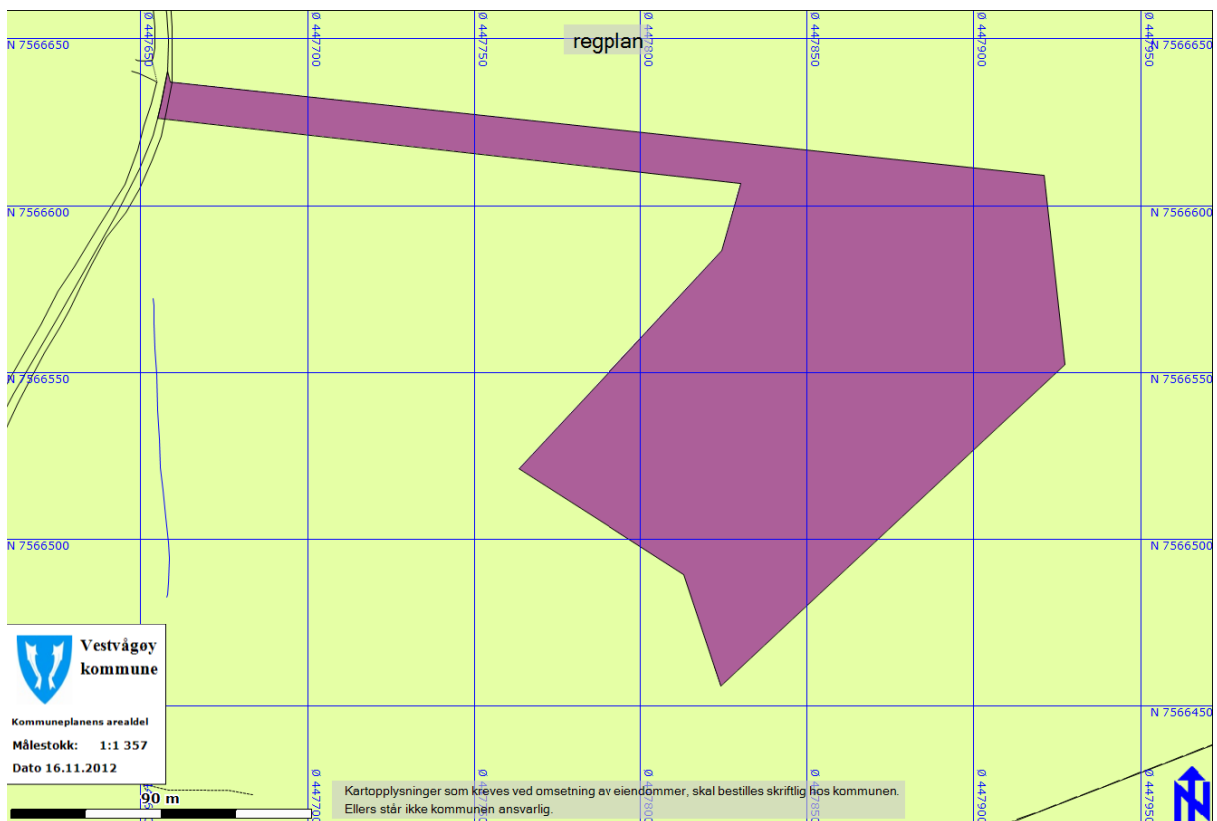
regplan

N 7566650
N 7566650
N 7566600
N 7566600
N 7566550
N 7566550
N 7566500
N 7566500
N 7566450

Ø 447650
Ø 447700
Ø 447750
Ø 447800
Ø 447850
Ø 447900
Ø 447950

Vestvågøy kommune

Kommuneplanens arealdel
Målestokk: 1:1 357
Dato 16.11.2012

90 m

Ø 447700
Ø 447750
Ø 447800
Ø 447850
Ø 447900
Ø 447950

Kartopplysninger som kreves ved omsetning av eiendommer, skal bestilles skriftlig hos kommunen.
Ellers står ikke kommunen ansvarlig.

N